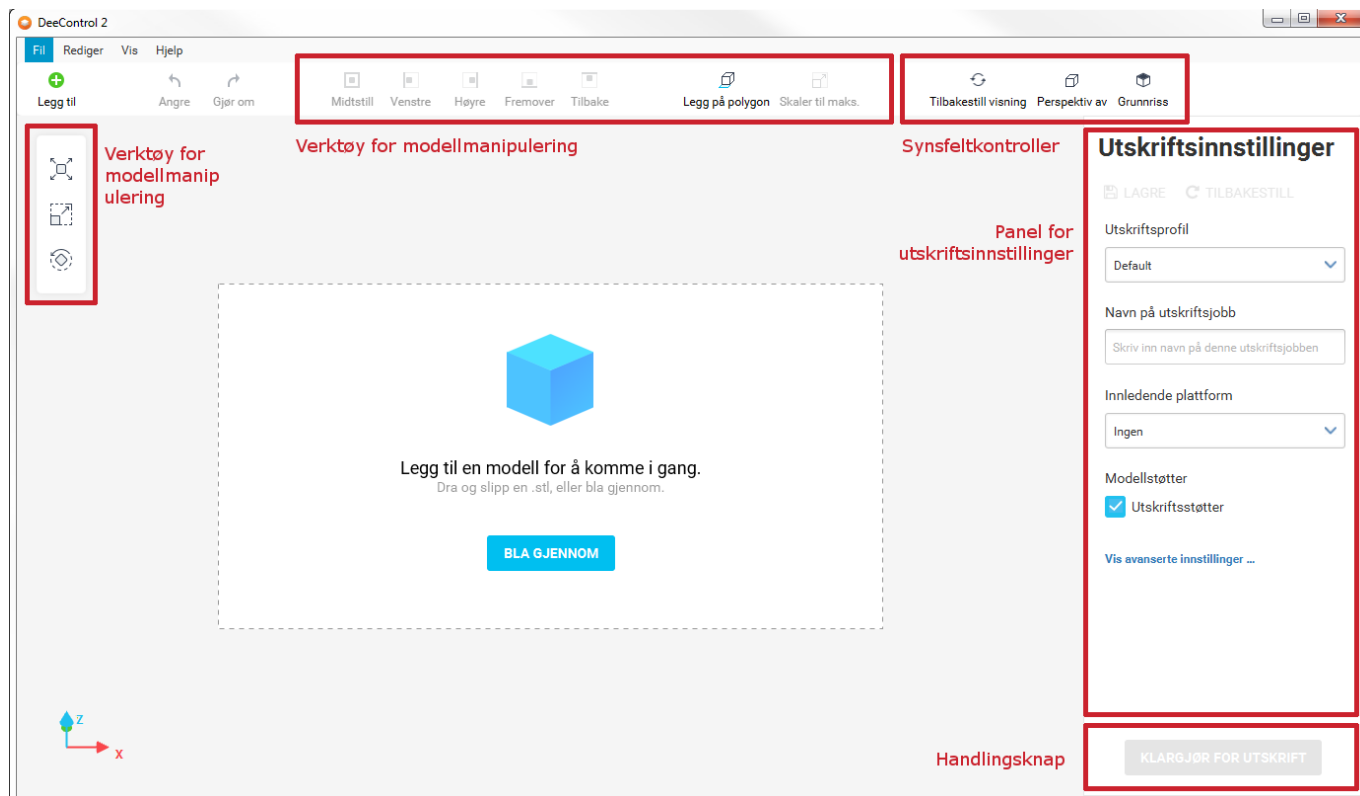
DeeControl 2

Fil Rediger Vis Hjelp

Legg til Angre Gjør om Midtstill Venstre Høyre Fremover Tilbake Legg på polygon Skaler til maks. Tilbakestill visning Perspektiv av Grunnriss

Verktøy for modellmanipulering

Verktøy for modellmanipulering

Synsfeltkontroller

Utskriftsinnstillinger

LAGRE TILBAKESTILL

Panel for utskriftsinnstillinger

Utskriftsprofil

Default

Navn på utskriftsjobb

Skriv inn navn på denne utskriftsjobben

Innledende plattform

Ingen

Modellstøtter

Utskriftsstøtter

Vis avanserte innstillinger ...

Legg til en modell for å komme i gang.

Dra og slipp en .stl, eller bla gjennom.

BLA GJENNOM

Z

X

Handlingsknap

KLARGJØR FOR UTSKRIFT